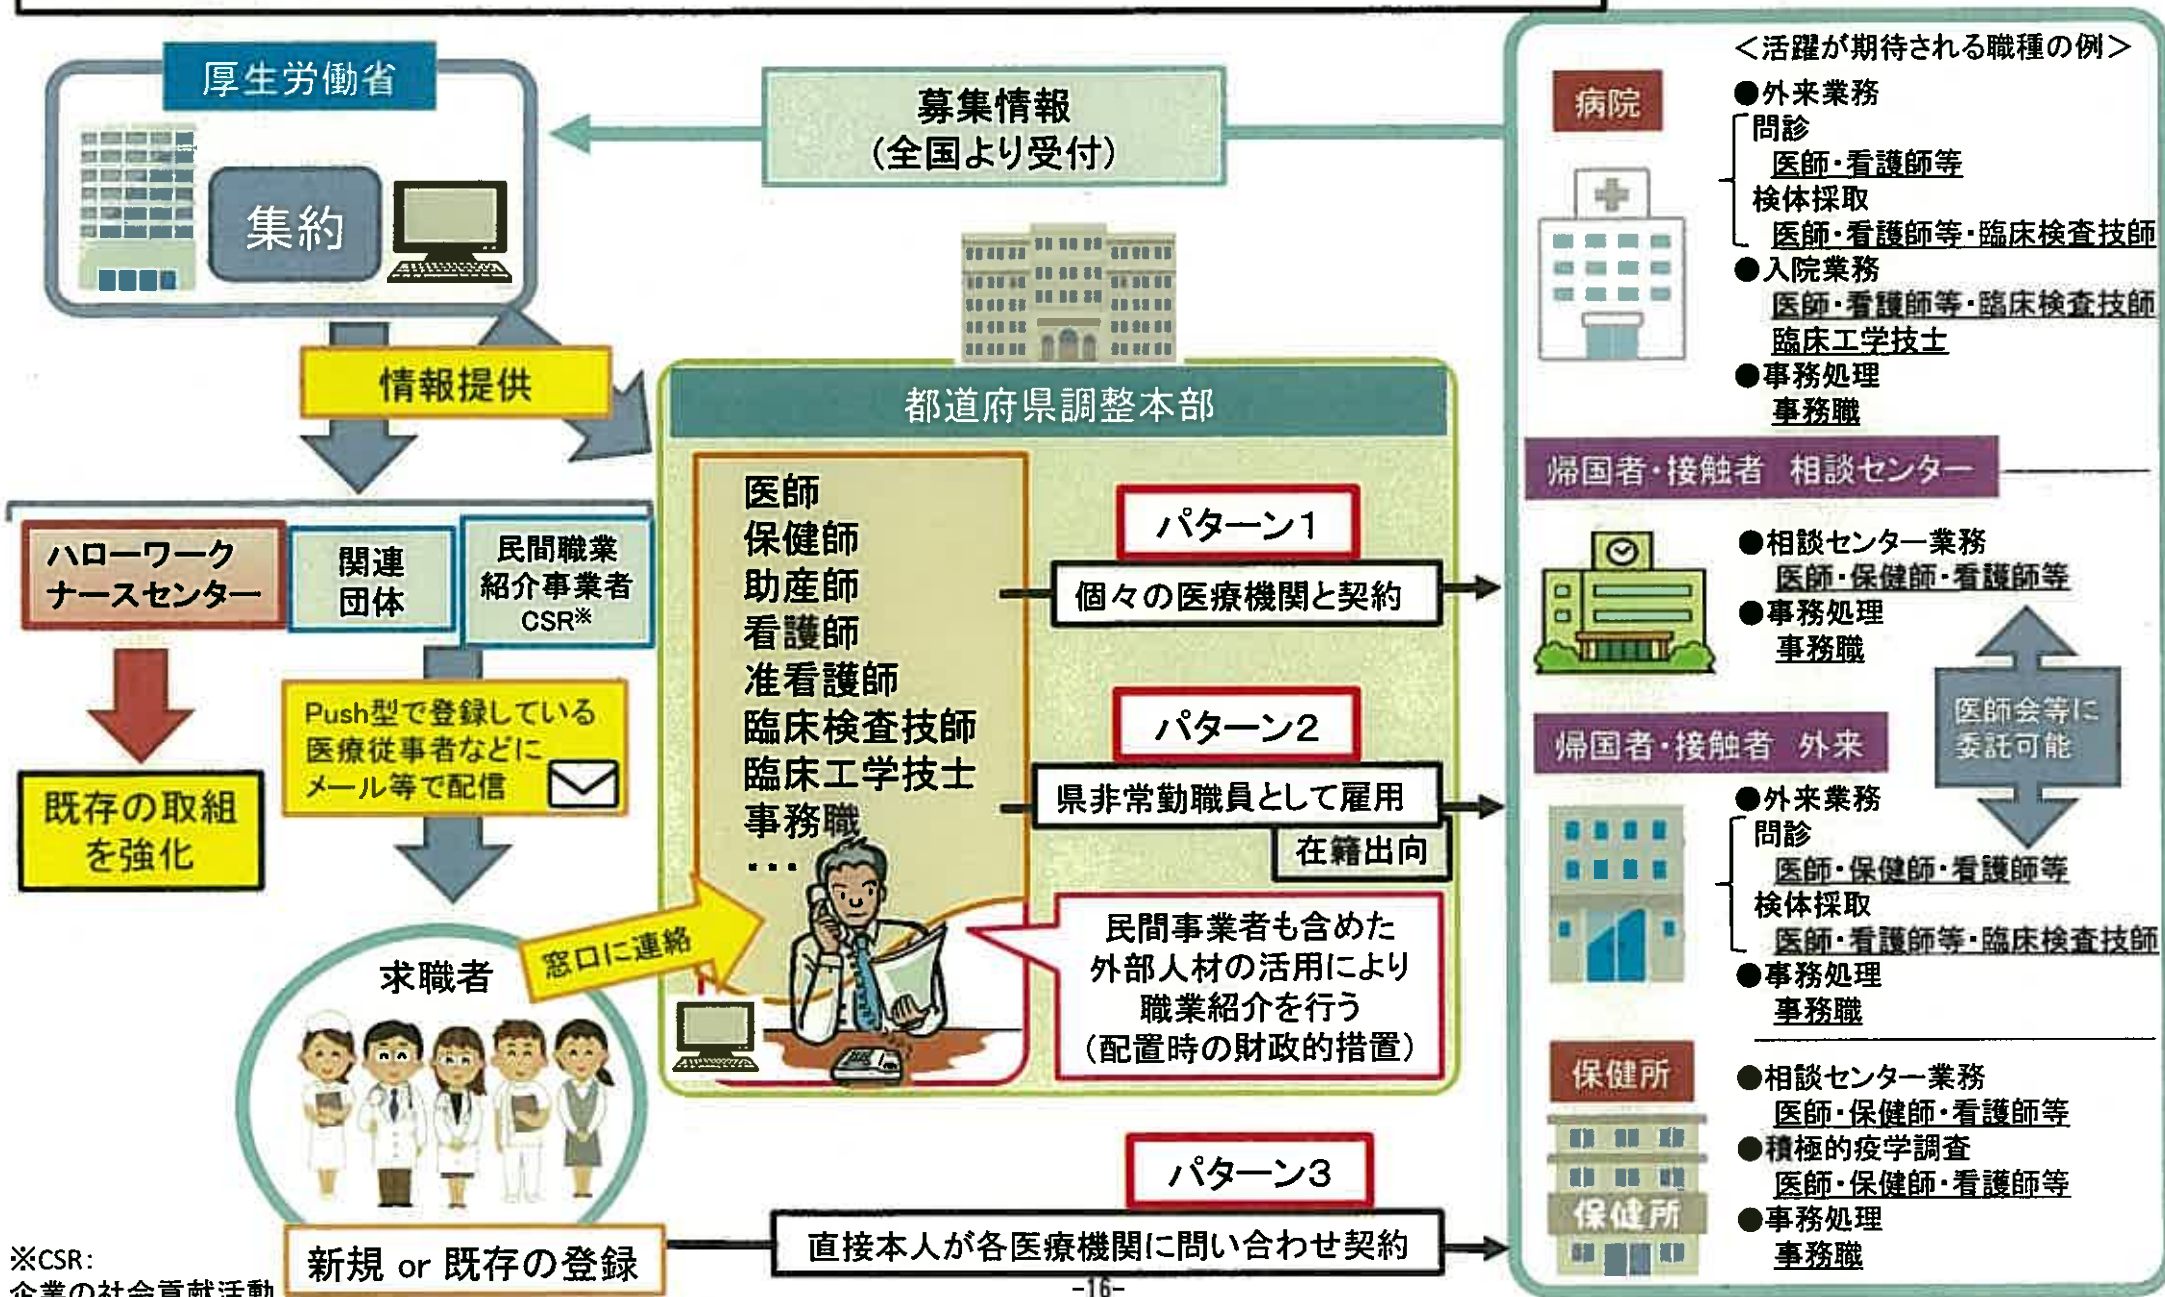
厚生労働省

集約

募集情報
(全国より受付)

情報提供

ハローワーク
ナースセンター

関連
団体

民間職業
紹介事業者
CSR※

既存の取組
を強化

Push型で登録している
医療従事者などに
メール等で配信

求職者

窓口に連絡

新規 or 既存の登録

※CSR:
企業の社会貢献活動

都道府県調整本部

医師
保健師
助産師
看護師
准看護師
臨床検査技師
臨床工学技士
事務職
・・・

パターン1
個々の医療機関と契約

パターン2
県非常勤職員として雇用
在籍出向

民間事業者も含めた
外部人材の活用により
職業紹介を行う
(配置時の財政的措置)

パターン3
直接本人が各医療機関に問い合わせ契約

<活躍が期待される職種の例>

病院
●外来業務
問診
医師・看護師等
検体採取
医師・看護師等・臨床検査技師
●入院業務
医師・看護師等・臨床検査技師
臨床工学技士
●事務処理
事務職

帰国者・接触者 相談センター
●相談センター業務
医師・保健師・看護師等
●事務処理
事務職

医師会等に
委託可能

帰国者・接触者 外来
●外来業務
問診
医師・保健師・看護師等
検体採取
医師・看護師等・臨床検査技師
●事務処理
事務職

保健所
保健所
●相談センター業務
医師・保健師・看護師等
●積極的疫学調査
医師・保健師・看護師等
●事務処理
事務職

-16-